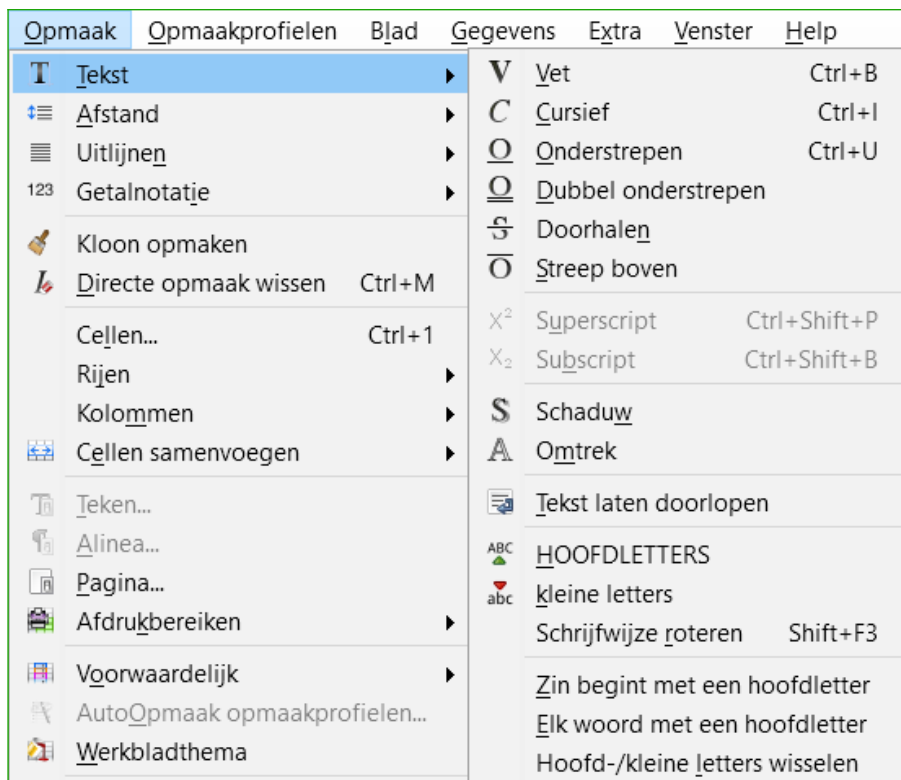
Opmaak Opmaakprofielen Blad Gegevens Extra Venster Help

T Tekst
Afstand
Uitlijnen
123 Getalnotatie
Kloon opmaken
Directe opmaak wissen Ctrl+M
Cellen... Ctrl+1
Rijen
Kolommen
Cellen samenvoegen
Teken...
Alinea...
Pagina...
Afdrukbereiken
Voorwaardelijk
AutoOpmaak opmaakprofielen...
Werkbladthema

V Vet Ctrl+B
C Cursief Ctrl+I
O Onderstrepen Ctrl+U
O Dubbel onderstrepen
S Doorhalen
O Streep boven
$X^2$ Superscript Ctrl+Shift+P
$X_2$ Subscript Ctrl+Shift+B
S Schaduw
A Omtrek
Tekst laten doorlopen
ABC HOOFDLETTERS
abc kleine letters
Schrijfwijze roteren Shift+F3
Zin begint met een hoofdletter
Elk woord met een hoofdletter
Hoofd-/kleine letters wisselen